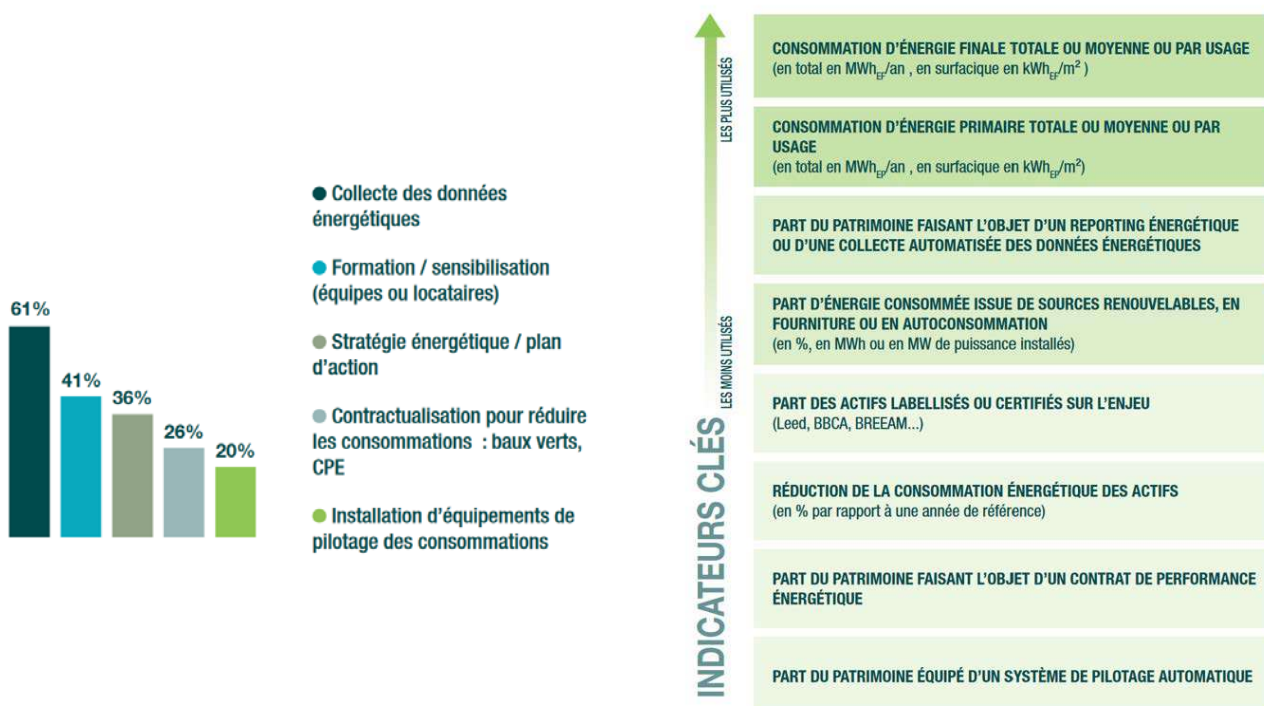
61%
41%
36%
26%
20%

● Collecte des données énergétiques

● Formation / sensibilisation (équipes ou locataires)

● Stratégie énergétique / plan d'action

● Contractualisation pour réduire les consommations : baux verts, CPE

● Installation d'équipements de pilotage des consommations

INDICATEURS CLÉS

LES PLUS UTILISÉS

LES MOINS UTILISÉS

CONSOMMATION D'ÉNERGIE FINALE TOTALE OU MOYENNE OU PAR USAGE
(en total en $MWh_{EF}$/an , en surfacique en $kWh_{EF}/m^2$ )

CONSOMMATION D'ÉNERGIE PRIMAIRE TOTALE OU MOYENNE OU PAR USAGE
(en total en $MWh_{EP}$/an , en surfacique en $kWh_{EP}/m^2$)

PART DU PATRIMOINE FAISANT L'OBJET D'UN REPORTING ÉNERGÉTIQUE OU D'UNE COLLECTE AUTOMATISÉE DES DONNÉES ÉNERGÉTIQUES

PART D'ÉNERGIE CONSOMMÉE ISSUE DE SOURCES RENOUVELABLES, EN FOURNITURE OU EN AUTOCONSOMMATION
(en %, en MWh ou en MW de puissance installés)

PART DES ACTIFS LABELLISÉS OU CERTIFIÉS SUR L'ENJEU
(Leed, BBCA, BREEAM...)

RÉDUCTION DE LA CONSOMMATION ÉNERGÉTIQUE DES ACTIFS
(en % par rapport à une année de référence)

PART DU PATRIMOINE FAISANT L'OBJET D'UN CONTRAT DE PERFORMANCE ÉNERGÉTIQUE

PART DU PATRIMOINE ÉQUIPÉ D'UN SYSTÈME DE PILOTAGE AUTOMATIQUE